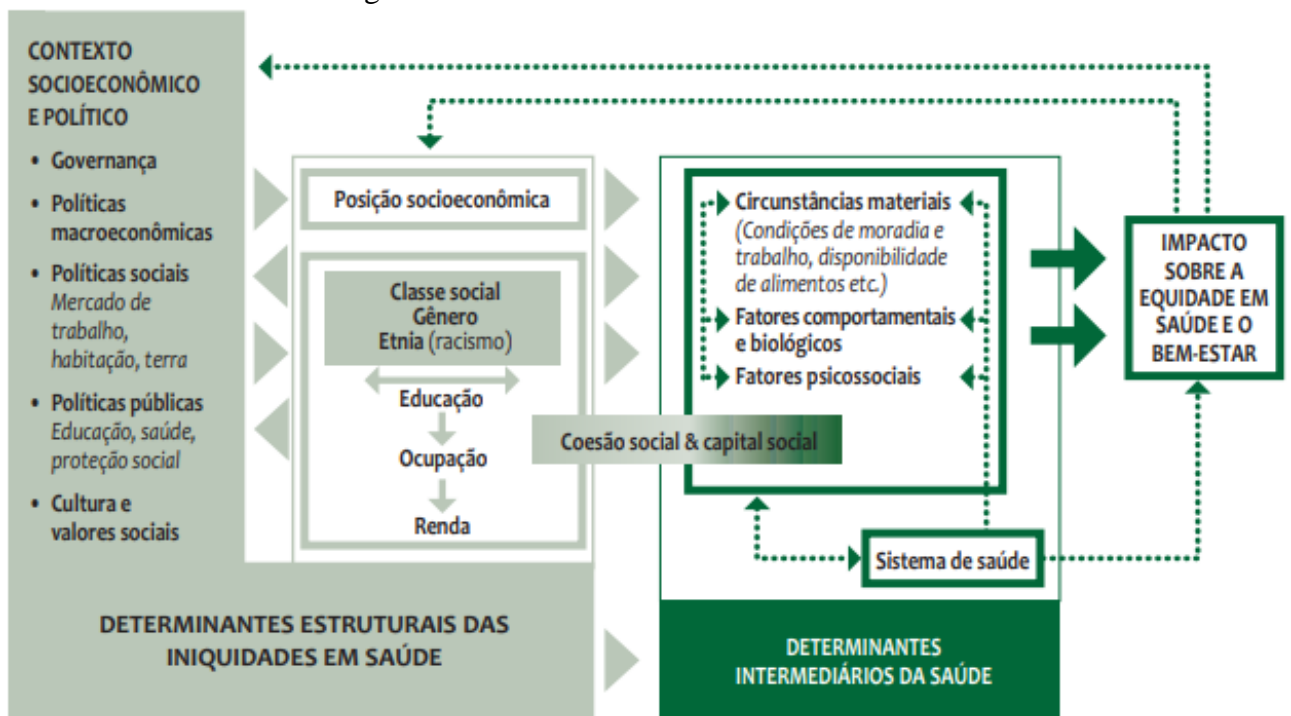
CONTEXTO SOCIOECONÔMICO E POLÍTICO

• Governança

• Políticas macroeconômicas

• Políticas sociais
Mercado de trabalho, habitação, terra

• Políticas públicas
Educação, saúde, proteção social

• Cultura e valores sociais

Posição socioeconômica

Classe social
Gênero
Etnia (racismo)

Educação

Ocupação

Renda

Coesão social & capital social

Circunstâncias materiais
(Condições de moradia e trabalho, disponibilidade de alimentos etc.)

Fatores comportamentais e biológicos

Fatores psicossociais

Sistema de saúde

IMPACTO SOBRE A EQUIDADE EM SAÚDE E O BEM-ESTAR

DETERMINANTES ESTRUTURAIS DAS INIQUIDADES EM SAÚDE

DETERMINANTES INTERMEDIÁRIOS DA SAÚDE